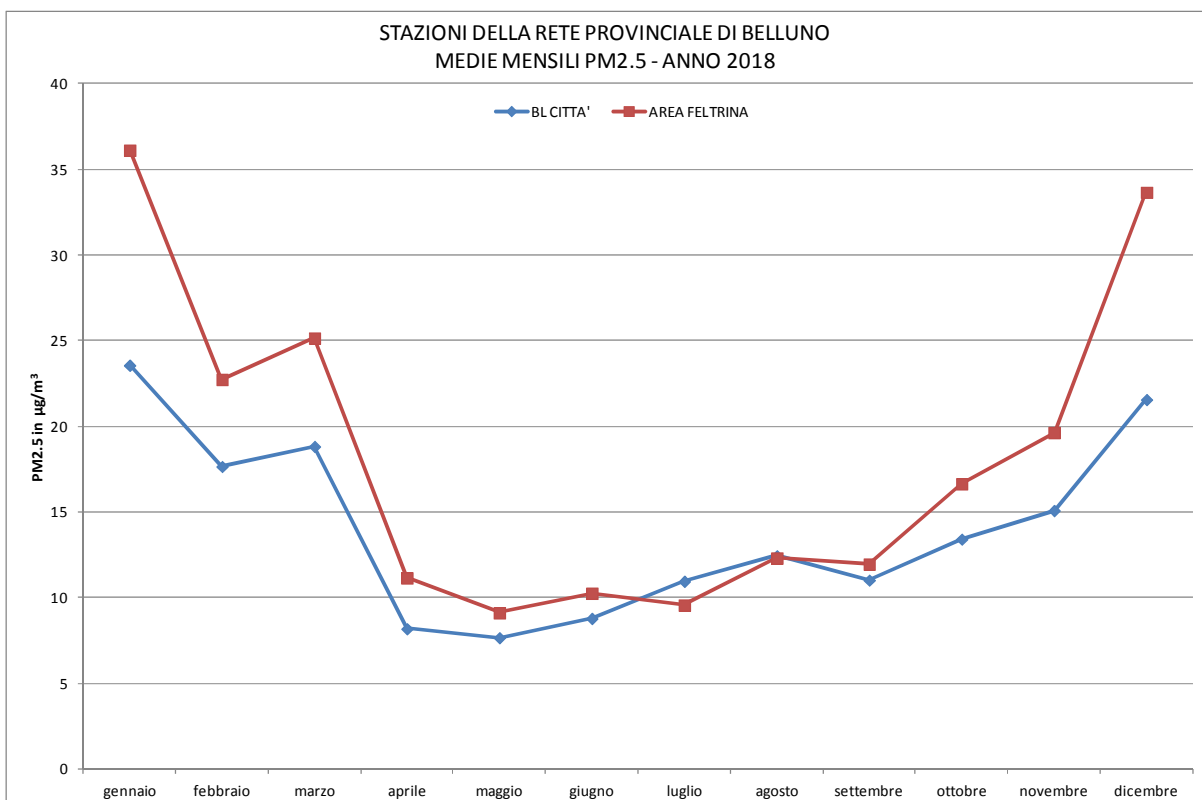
STAZIONI DELLA RETE PROVINCIALE DI BELLUNO
MEDIE MENSILI PM2.5 - ANNO 2018

BL CITTA'
AREA FELTRINA

PM2.5 in µg/m$^3$

40
35
30
25
20
15
10
5
0

gennaio
febbraio
marzo
aprile
maggio
giugno
luglio
agosto
settembre
ottobre
novembre
dicembre